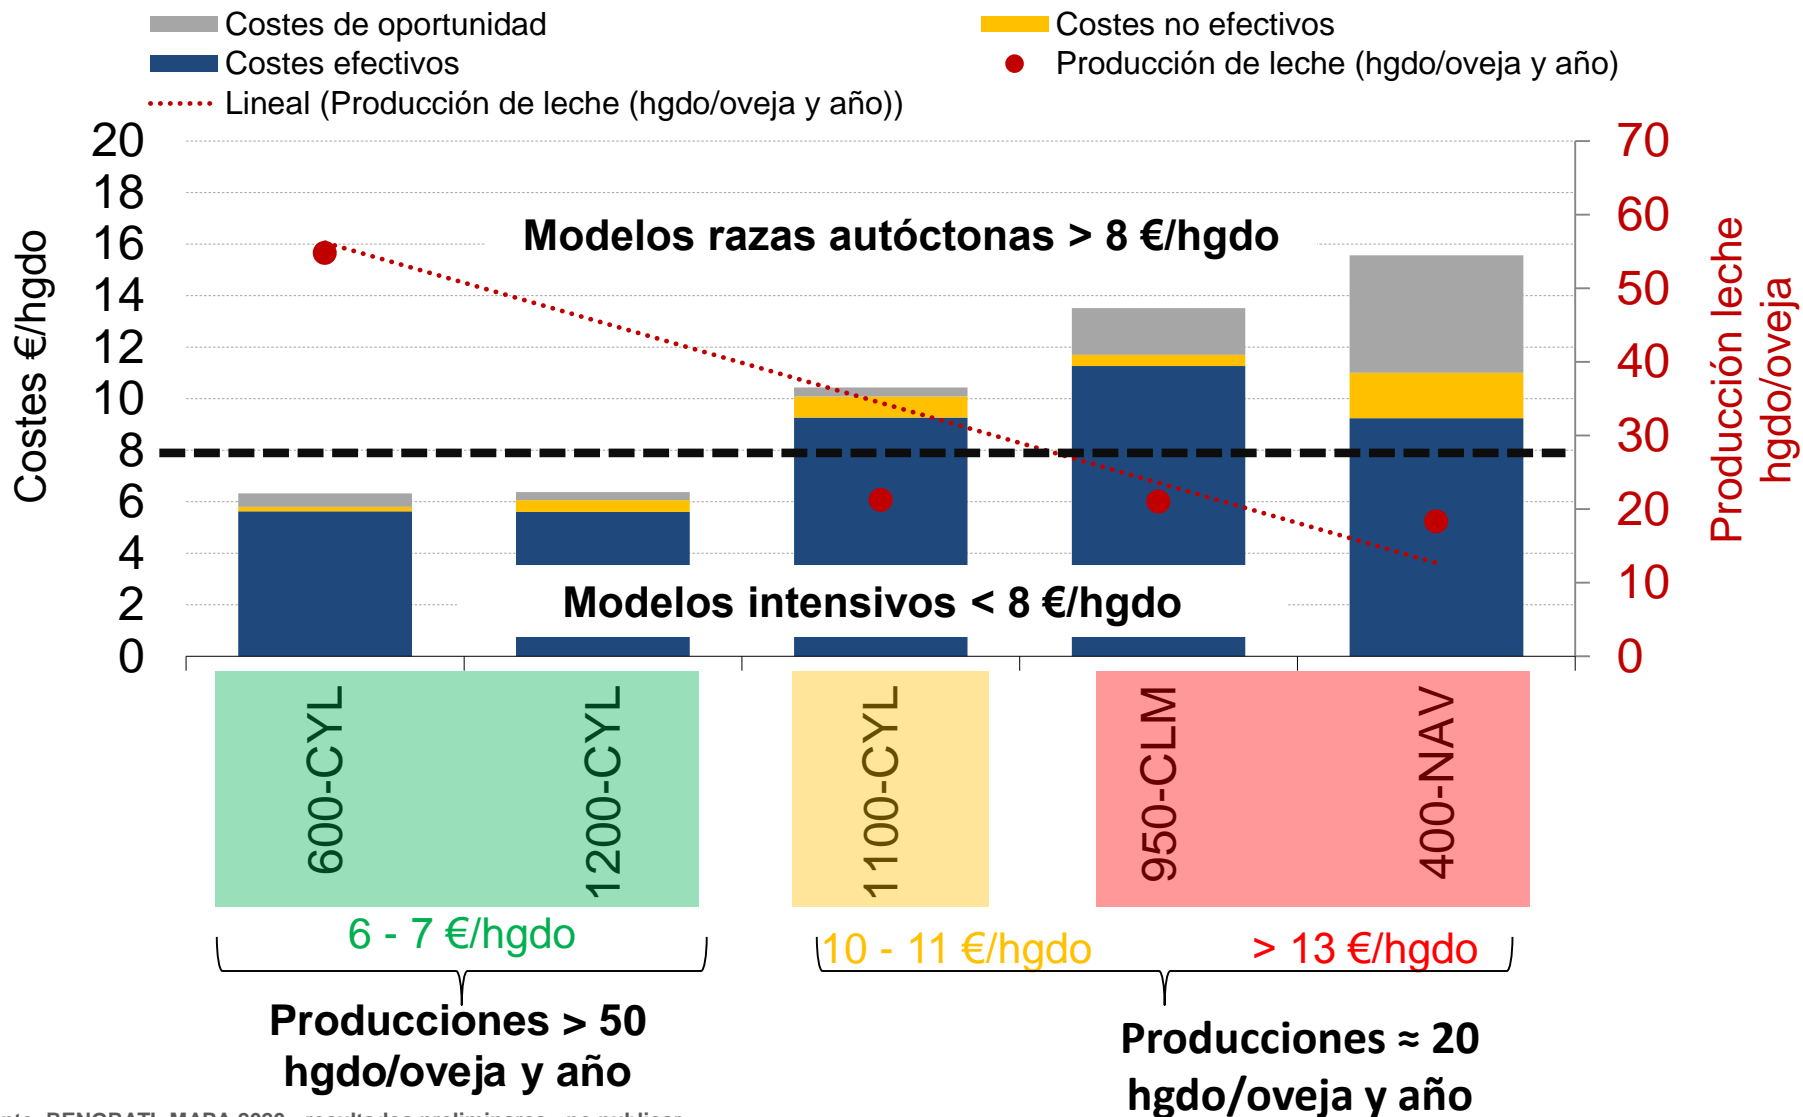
Costes de oportunidad
Costes no efectivos
Costes efectivos
Producción de leche (hgdo/oveja y año)
Lineal (Producción de leche (hgdo/oveja y año))

Costes €/hgdo

20
18
16
14
12
10
8
6
4
2
0

70
60
50
40
30
20
10
0

Producción leche hgdo/oveja

Modelos razas autóctonas > 8 €/hgdo

Modelos intensivos < 8 €/hgdo

600-CYL
1200-CYL
1100-CYL
950-CLM
400-NAV

6 - 7 €/hgdo
10 - 11 €/hgdo
> 13 €/hgdo

Producciones > 50 hgdo/oveja y año

Producciones ≈ 20 hgdo/oveja y año

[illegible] BENCBATI MAPA 2020 - resultados preliminares - no publicar